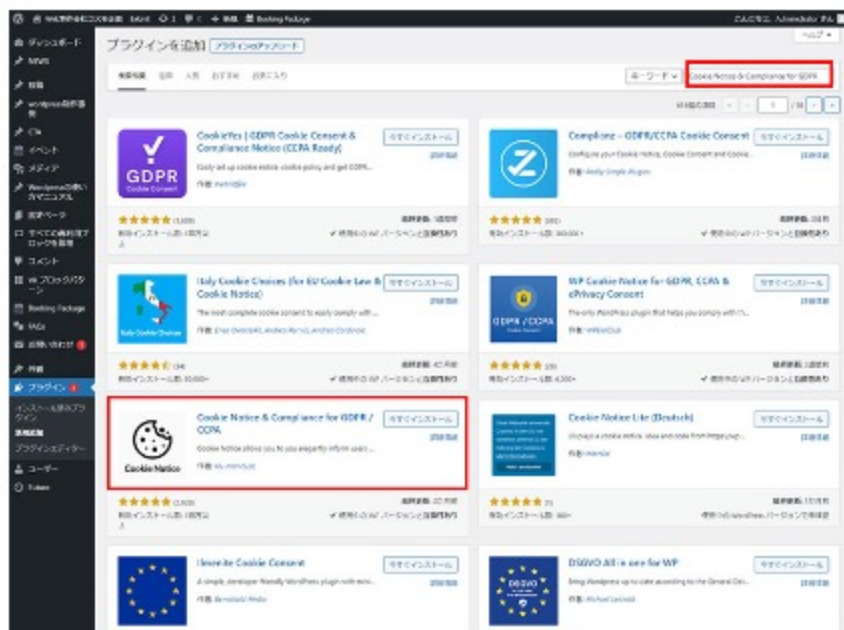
こんにちは、Administrator さん

ヘルプ ▾

ダッシュボード
NEWS
投稿
wordpress自動事務
Q&A
イベント
メディア
Wordpressの使い方マニュアル
固定ページ
すべての資料ブロックを登録
コメント
VK ブロックパターン
Booking Package
FAQs
お問い合わせ
外観
プラグイン
インストール済みプラグイン
新規追加
プラグインエディター
ユーザー
ツール

プラグインを追加 プラグインのアップロード

検索結果 注目 人気 おすすめ お気に入り

キーワード ▾ Cookie Notice & Compliance for GDPR

/ 18

CookieYes | GDPR Cookie Consent & Compliance Notice (CCPA Ready)
今すぐインストール
詳細情報
GDPR
Cookie Consent

Complianz – GDPR/CCPA Cookie Consent
今すぐインストール
詳細情報

Italy Cookie Choices (for EU Cookie Law & Cookie Notice)
今すぐインストール
詳細情報
Italy Cookie Choices

WP Cookie Notice for GDPR, CCPA & ePrivacy Consent
今すぐインストール
詳細情報
GDPR / CCPA

Cookie Notice & Compliance for GDPR / CCPA
今すぐインストール
詳細情報
Cookie Notice

Cookie Notice Lite (Deutsch)
今すぐインストール
詳細情報

Ilmenite Cookie Consent
今すぐインストール
詳細情報

DSGVO All in one for WP
今すぐインストール
詳細情報
DSGVO